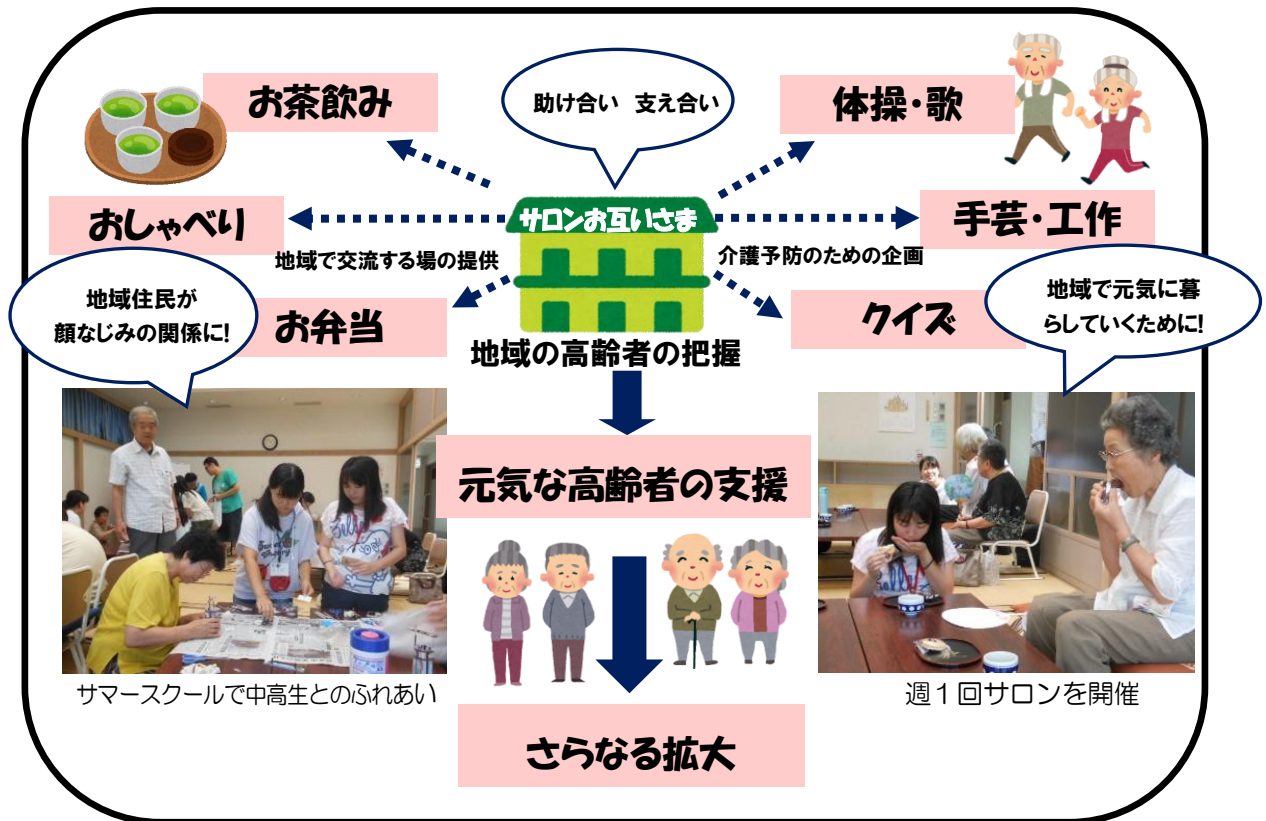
助け合い　支え合い

お茶飲み

体操・歌

サロンお互いさま

おしゃべり

手芸・工作

地域で交流する場の提供

介護予防のための企画

地域住民が顔なじみの関係に!

お弁当

クイズ

地域で元気に暮らしていくために!

地域の高齢者の把握

元気な高齢者の支援

サマースクールで中高生とのふれあい

週１回サロンを開催

さらなる拡大